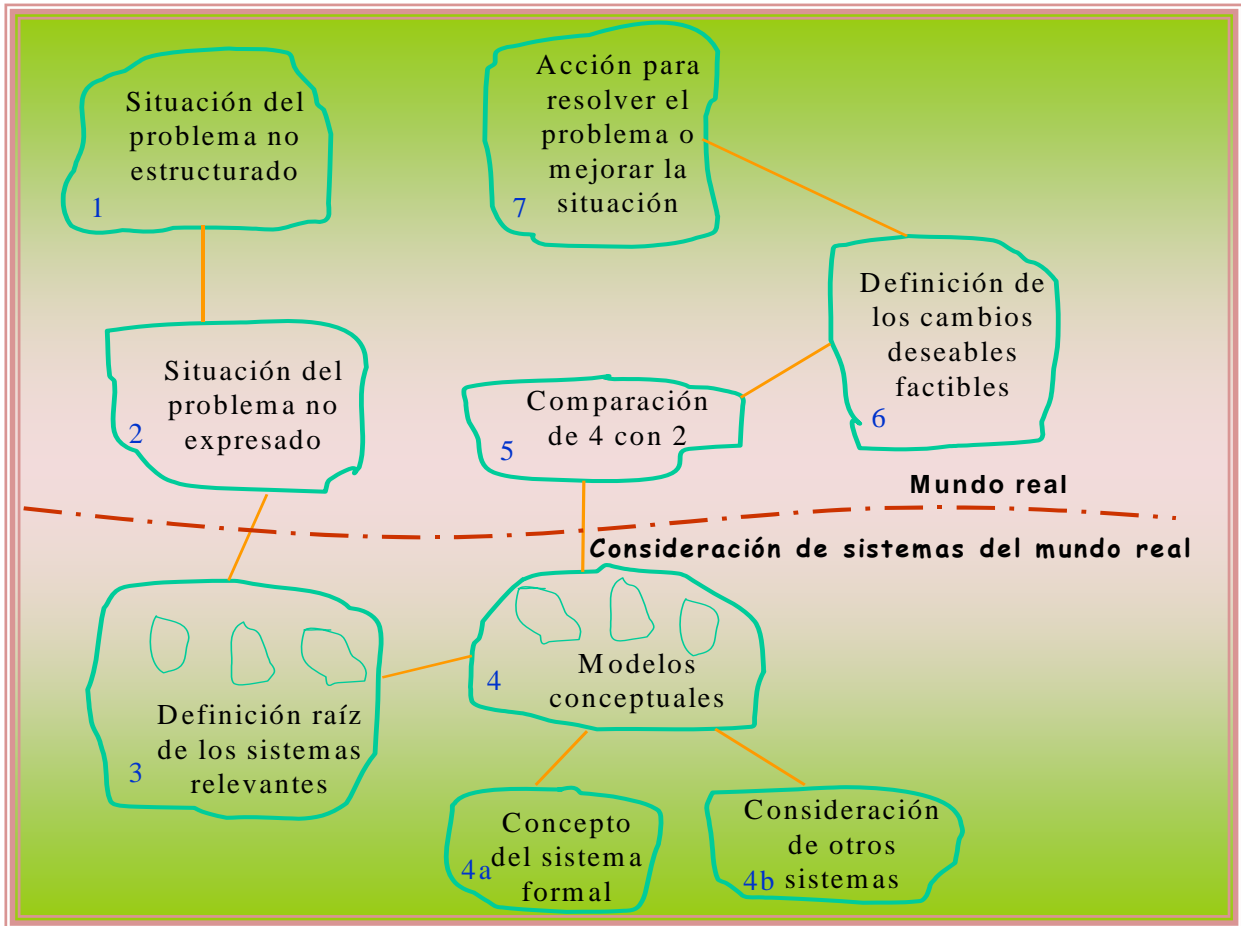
Situación del problema no estructurado
1

Acción para resolver el problema o mejorar la situación
7

Definición de los cambios deseables factibles
6

Situación del problema no expresado
2

Comparación de 4 con 2
5

Mundo real

Consideración de sistemas del mundo real

Definición raíz de los sistemas relevantes
3

Modelos conceptuales
4

Concepto del sistema formal
4a

Consideración de otros sistemas
4b